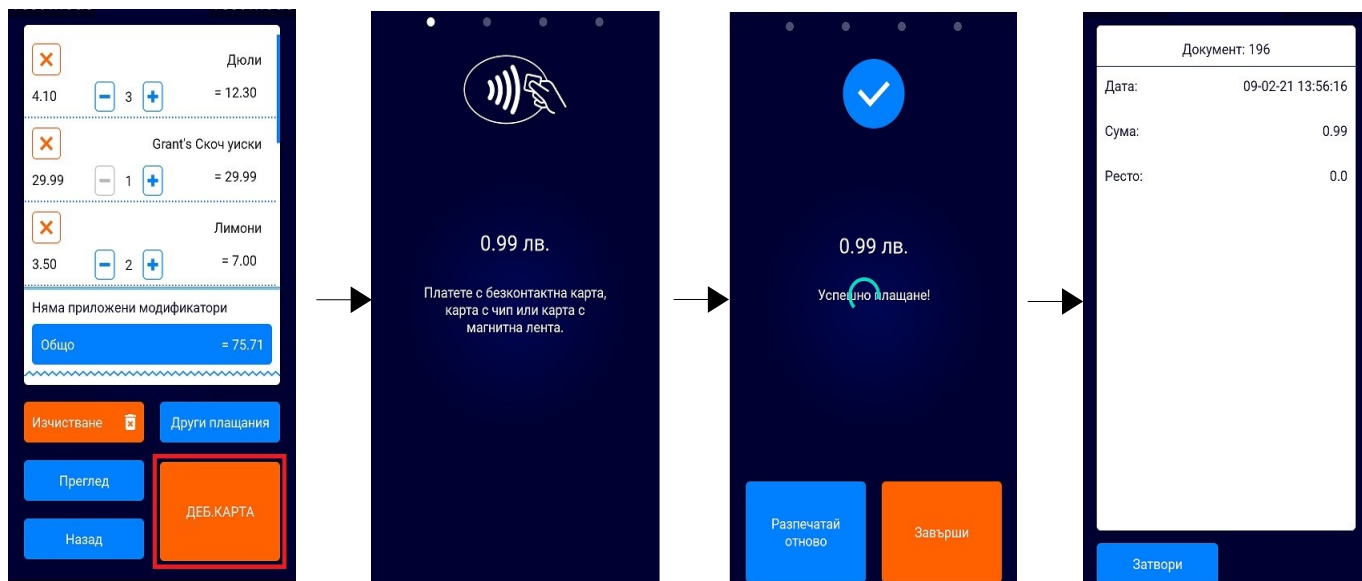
Дюли
4.10 3 = 12.30

Grant's Скоч уиски
29.99 1 = 29.99

Лимони
3.50 2 = 7.00

Няма приложени модификатори

Общо = 75.71

Изчистване

Други плащания

Преглед

ДЕБ.КАРТА

Назад

0.99 лв.

Платете с безконтактна карта, карта с чип или карта с магнитна лента.

0.99 лв.

Успешно плащане!

Разпечатай отново

Завърши

Документ: 196

Дата: 09-02-21 13:56:16

Сума: 0.99

Ресто: 0.0

Затвори